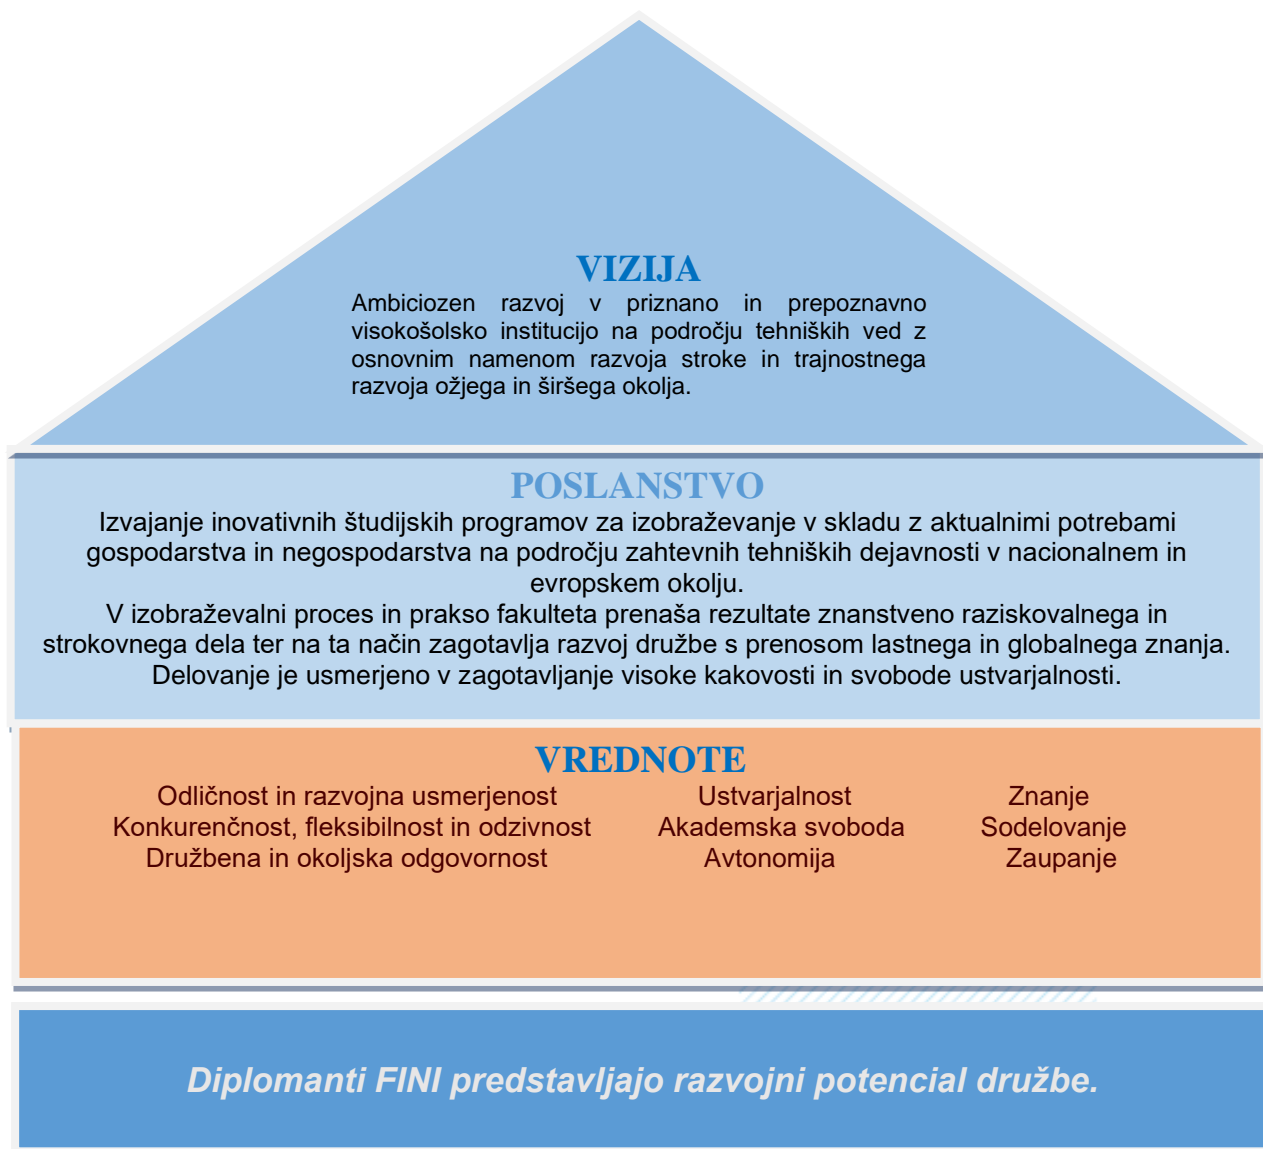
VIZIJA

Ambiciozen razvoj v priznano in prepoznavno visokošolsko institucijo na področju tehniških ved z osnovnim namenom razvoja stroke in trajnostnega razvoja ožjega in širšega okolja.

POSLANSTVO

Izvajanje inovativnih študijskih programov za izobraževanje v skladu z aktualnimi potrebami gospodarstva in negospodarstva na področju zahtevnih tehniških dejavnosti v nacionalnem in evropskem okolju.

V izobraževalni proces in prakso fakulteta prenaša rezultate znanstveno raziskovalnega in strokovnega dela ter na ta način zagotavlja razvoj družbe s prenosom lastnega in globalnega znanja. Delovanje je usmerjeno v zagotavljanje visoke kakovosti in svobode ustvarjalnosti.

VREDNOTE

Odličnost in razvojna usmerjenost
Konkurenčnost, fleksibilnost in odzivnost
Družbena in okoljska odgovornost

Ustvarjalnost
Akademska svoboda
Avtonomija

Znanje
Sodelovanje
Zaupanje

Diplomanti FINI predstavljajo razvojni potencial družbe.